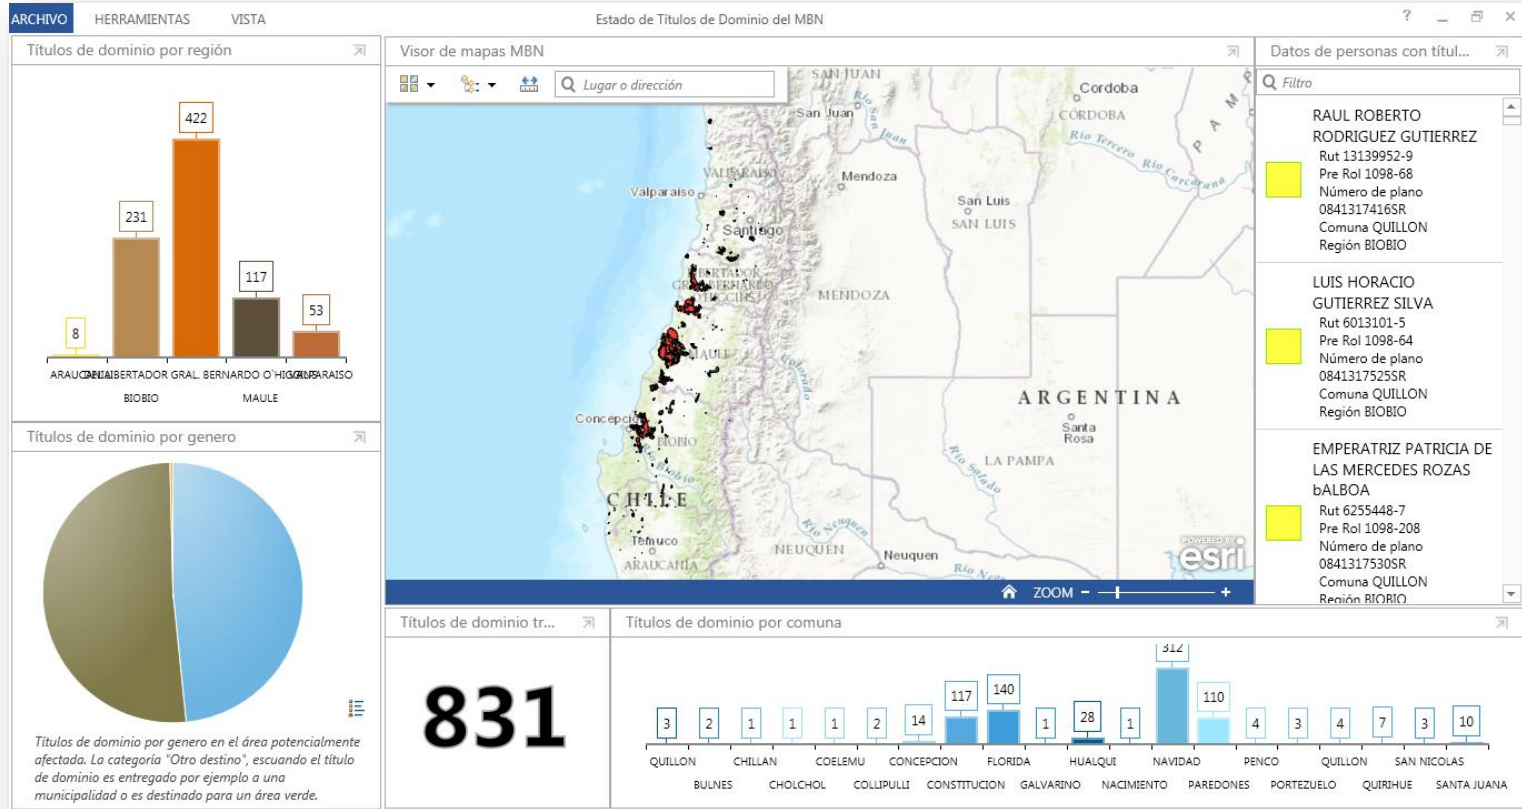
ARCHIVO HERRAMIENTAS VISTA

Estado de Títulos de Dominio del MBN

Títulos de dominio por región

422
231
117
53
8

ARAUCANIA LIBERTADOR GRAL. BERNARDO O'HIGGINS VALPARAISO
BIOBIO MAULE

Títulos de dominio por genero

Títulos de dominio por genero en el área potencialmente afectada. La categoría "Otro destino", escuando el título de dominio es entregado por ejemplo a una municipalidad o es destinado para un área verde.

Visor de mapas MBN

Lugar o dirección

SAN JUAN
San Juan
Cordoba
CÓRDOBA
Río Tercero
Río Carcarañá
VALPARAISO
Valparaiso
Mendoza
San Luis
SAN LUIS
Santiago
LIBERTADOR GRAL. BERNARDO O'HIGGINS
MENDOZA
MAULE
Colorado
ARGENTINA
Santa Rosa
Concepción
BIOBIO
LA PAMPA
Río Salado
CHILE
Río Neuquen
Temuco
NEUQUEN
Neuquen
ARAUCANIA
Río Negro
POWERED BY esri

ZOOM

Datos de personas con títul...

Filtro

RAUL ROBERTO RODRIGUEZ GUTIERREZ
Rut 13139952-9
Pre Rol 1098-68
Número de plano 0841317416SR
Comuna QUILLON
Región BIOBIO

LUIS HORACIO GUTIERREZ SILVA
Rut 6013101-5
Pre Rol 1098-64
Número de plano 0841317525SR
Comuna QUILLON
Región BIOBIO

EMPERATRIZ PATRICIA DE LAS MERCEDES ROZAS bALBOA
Rut 6255448-7
Pre Rol 1098-208
Número de plano 0841317530SR
Comuna QUILLON
Región BIOBIO

Títulos de dominio tr...

831

Títulos de dominio por comuna

3 2 1 1 1 2 14 117 140 1 28 1 312 110 4 3 4 7 3 10

QUILLON CHILLAN COELEMU CONCEPCION FLORIDA HUALQUI NAVIDAD PENCO QUILLON SAN NICOLAS
BULNES CHOLCHOL COLLIPULLI CONSTITUCION GALVARINO NACIMIENTO PAREDONES PORTEZUELO QUIRIHUE SANTA JUANA